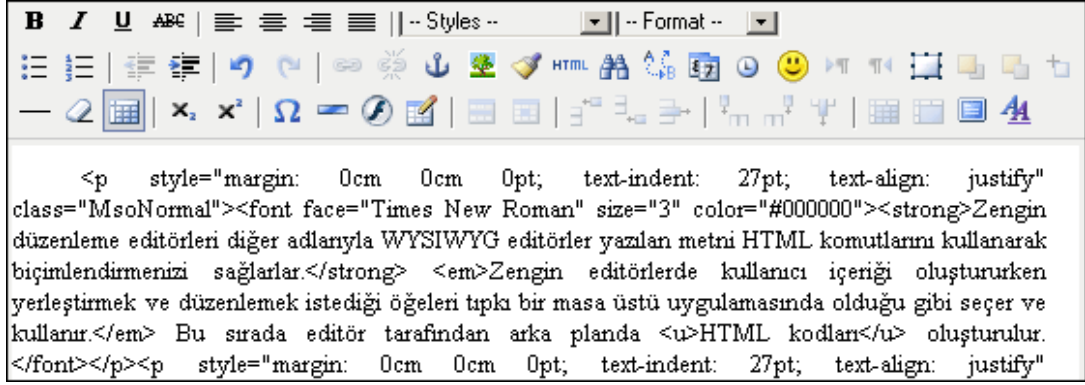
B I U ABC | -- Styles -- | -- Format --

HTML

$\times_2$ $\times^2$ | $\Omega$

<p style="margin: 0cm 0cm 0pt; text-indent: 27pt; text-align: justify" class="MsoNormal"><font face="Times New Roman" size="3" color="#000000"><strong>Zengin düzenleme editörleri diğer adlarıyla WYSIWYG editörler yazılan metni HTML komutlarını kullanarak biçimlendirmenizi sağlarlar.</strong> <em>Zengin editörlerde kullanıcı içeriği oluştururken yerleştirmek ve düzenlemek istediği öğeleri tıpkı bir masa üstü uygulamasında olduğu gibi seçer ve kullanır.</em> Bu sırada editör tarafından arka planda <u>HTML kodları</u> oluşturulur. </font></p><p style="margin: 0cm 0cm 0pt; text-indent: 27pt; text-align: justify"